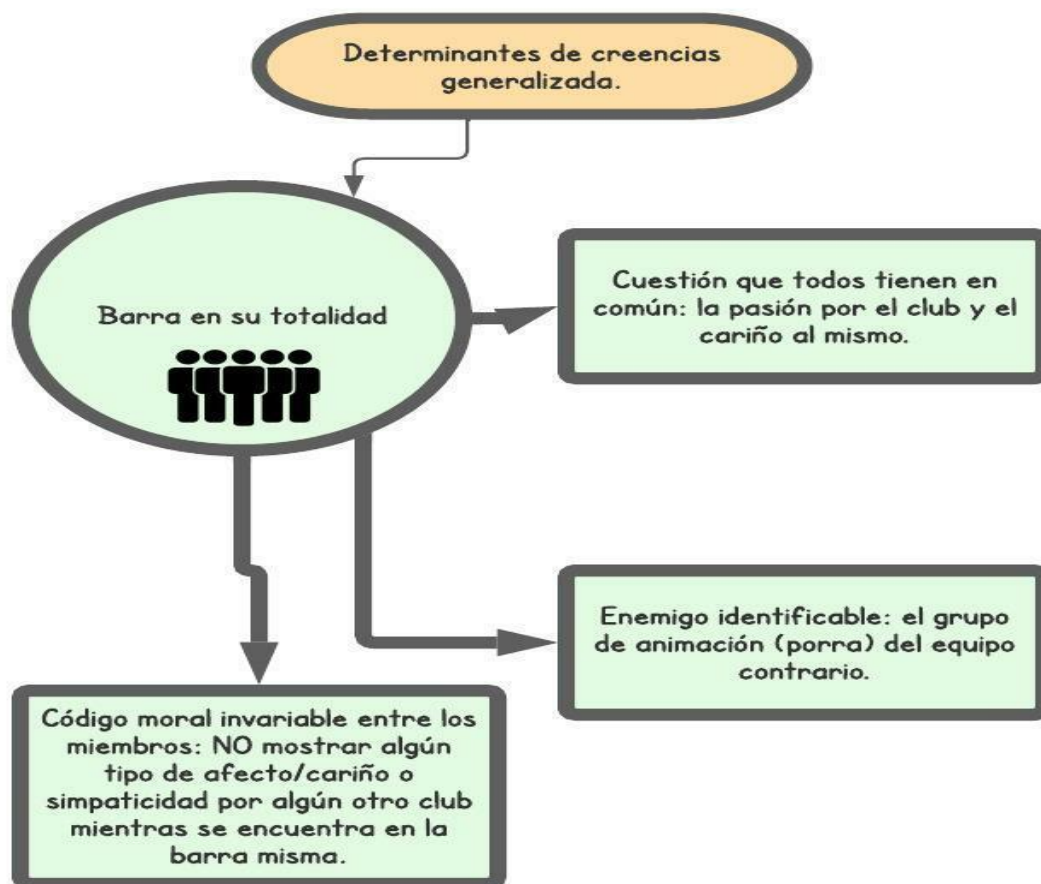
Determinantes de creencias generalizada.

Barra en su totalidad

Cuestión que todos tienen en común: la pasión por el club y el cariño al mismo.

Enemigo identificable: el grupo de animación (porra) del equipo contrario.

Código moral invariable entre los miembros: NO mostrar algún tipo de afecto/cariño o simpaticidad por algún otro club mientras se encuentra en la barra misma.